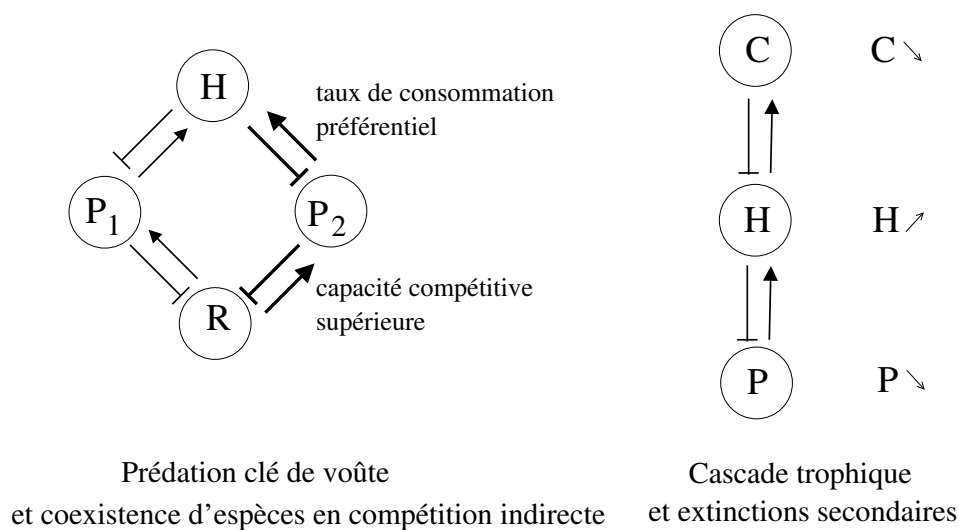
H

taux de consommation préférentiel

$P_1$

$P_2$

R

capacité compétitive supérieure

Prédation clé de voûte et coexistence d'espèces en compétition indirecte

C

C $\searrow$

H

H $\nearrow$

P

P $\searrow$

Cascade trophique et extinctions secondaires